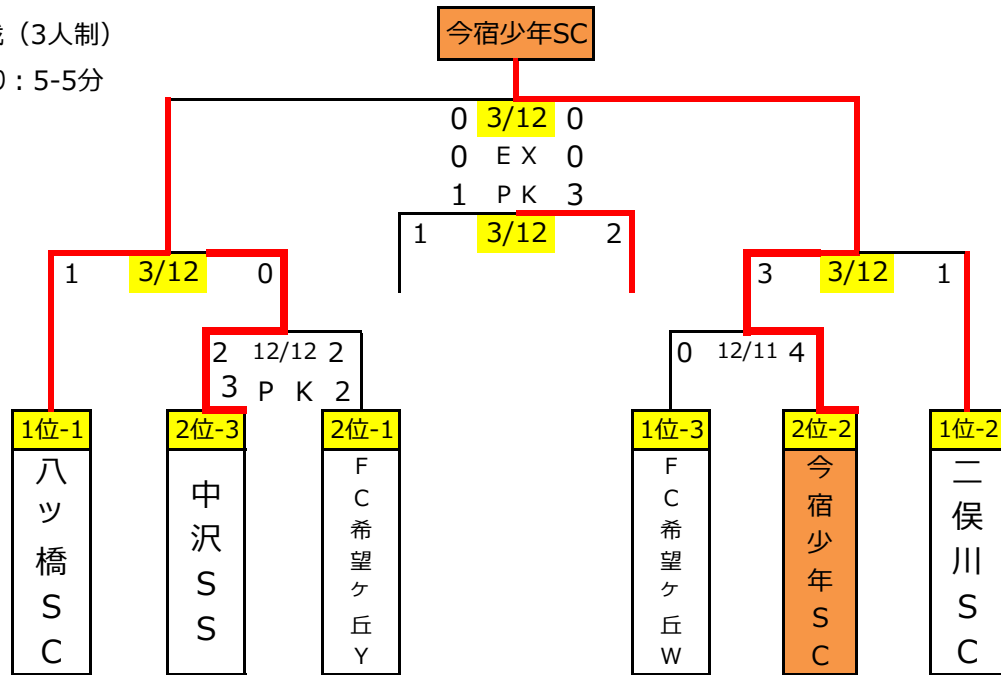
戦（3人制）

0：5-5分

今宿少年SC

0 3/12 0
0 EX 0
1 PK 3

1 3/12 2

1 3/12 0

3 3/12 1

2 12/12 2
3 PK 2

0 12/11 4

1位-1
八ッ橋SC

2位-3
中沢SS

2位-1
FC希望ケ丘Y

1位-3
FC希望ケ丘W

2位-2
今宿少年SC

1位-2
二俣川SC